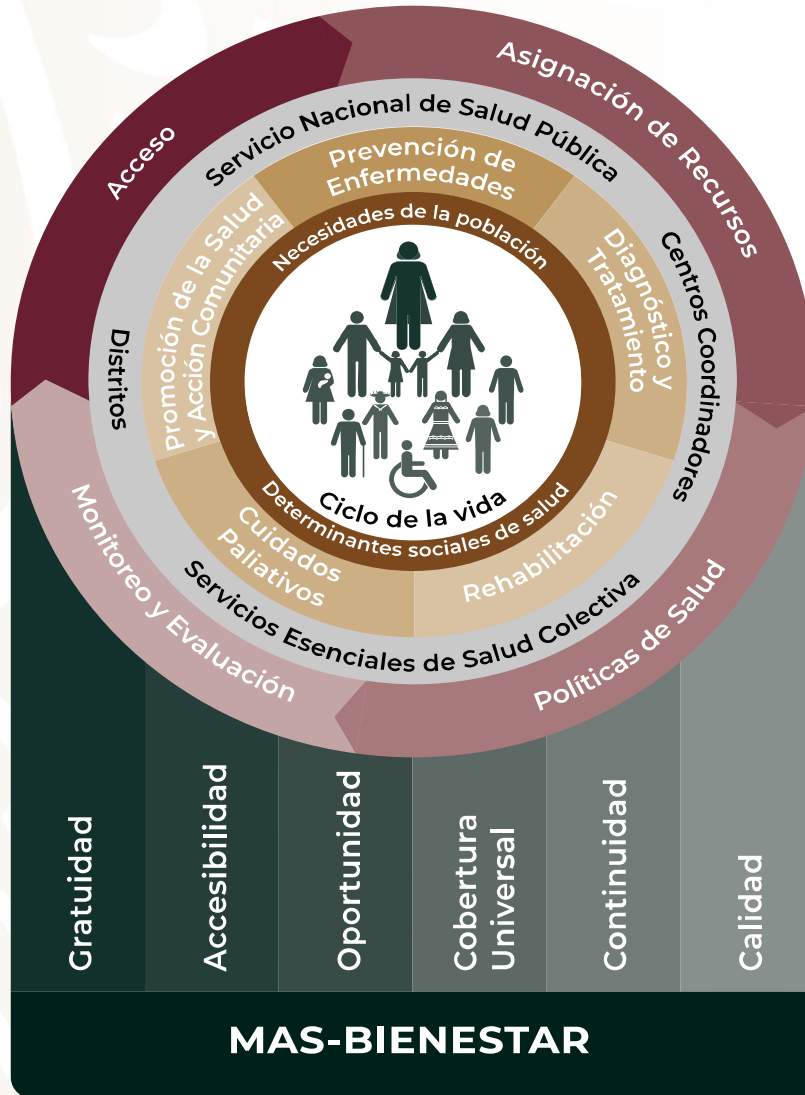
Acceso
Asignación de Recursos
Servicio Nacional de Salud Pública
Centros Coordinadores
Distritos
Prevención de Enfermedades
Promoción de la Salud y Acción Comunitaria
Diagnóstico y Tratamiento
Necesidades de la población
Ciclo de la vida
Determinantes sociales de salud
Cuidados Paliativos
Rehabilitación
Servicios Esenciales de Salud Colectiva
Monitoreo y Evaluación
Políticas de Salud

Gratuidad
Accesibilidad
Oportunidad
Cobertura Universal
Continuidad
Calidad

MAS-BIENESTAR